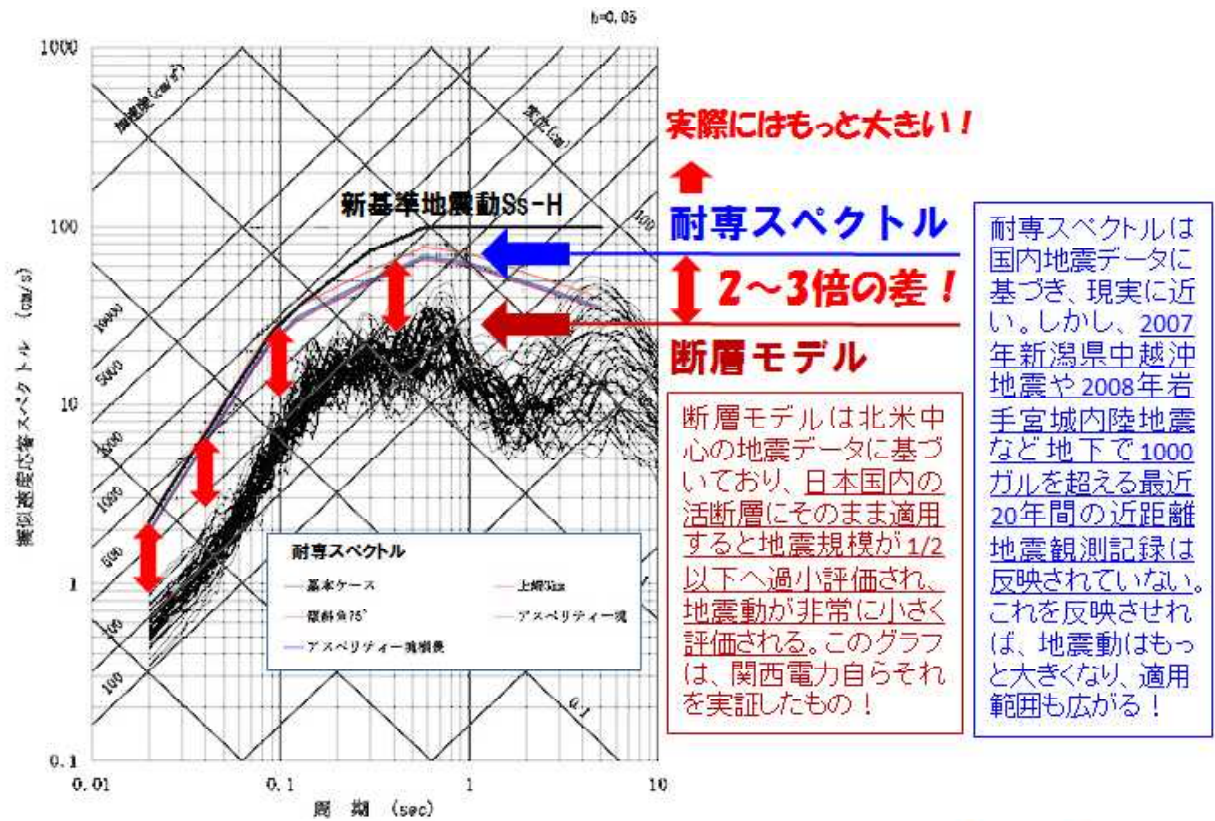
h=0.05

1000

100

10

1

0.1

0.01

0.1

1

10

周期 (sec)

擬似速度応答スペクトル (cm/s)

加速度 (cm/s²)

変位 (cm)

10000

5000

2000

1000

500

200

100

0.1

実際にはもっと大きい！

新基準地震動Ss-H

耐専スペクトル

2～3倍の差！

断層モデル

耐専スペクトル

基本ケース

上端5km

傾斜角75°

アスペリティー現

アスペリティー現横長

断層モデルは北米中心の地震データに基づいており、日本国内の活断層にそのまま適用すると地震規模が1/2以下へ過小評価され、地震動が非常に小さく評価される。このグラフは、関西電力自らそれを実証したもの！

耐専スペクトルは国内地震データに基づき、現実に近い。しかし、2007年新潟県中越沖地震や2008年岩手宮城内陸地震など地下で1000ガルを超える最近20年間の近距離地震観測記録は反映されていない。これを反映させれば、地震動はもっと大きくなり、適用範囲も広がる！